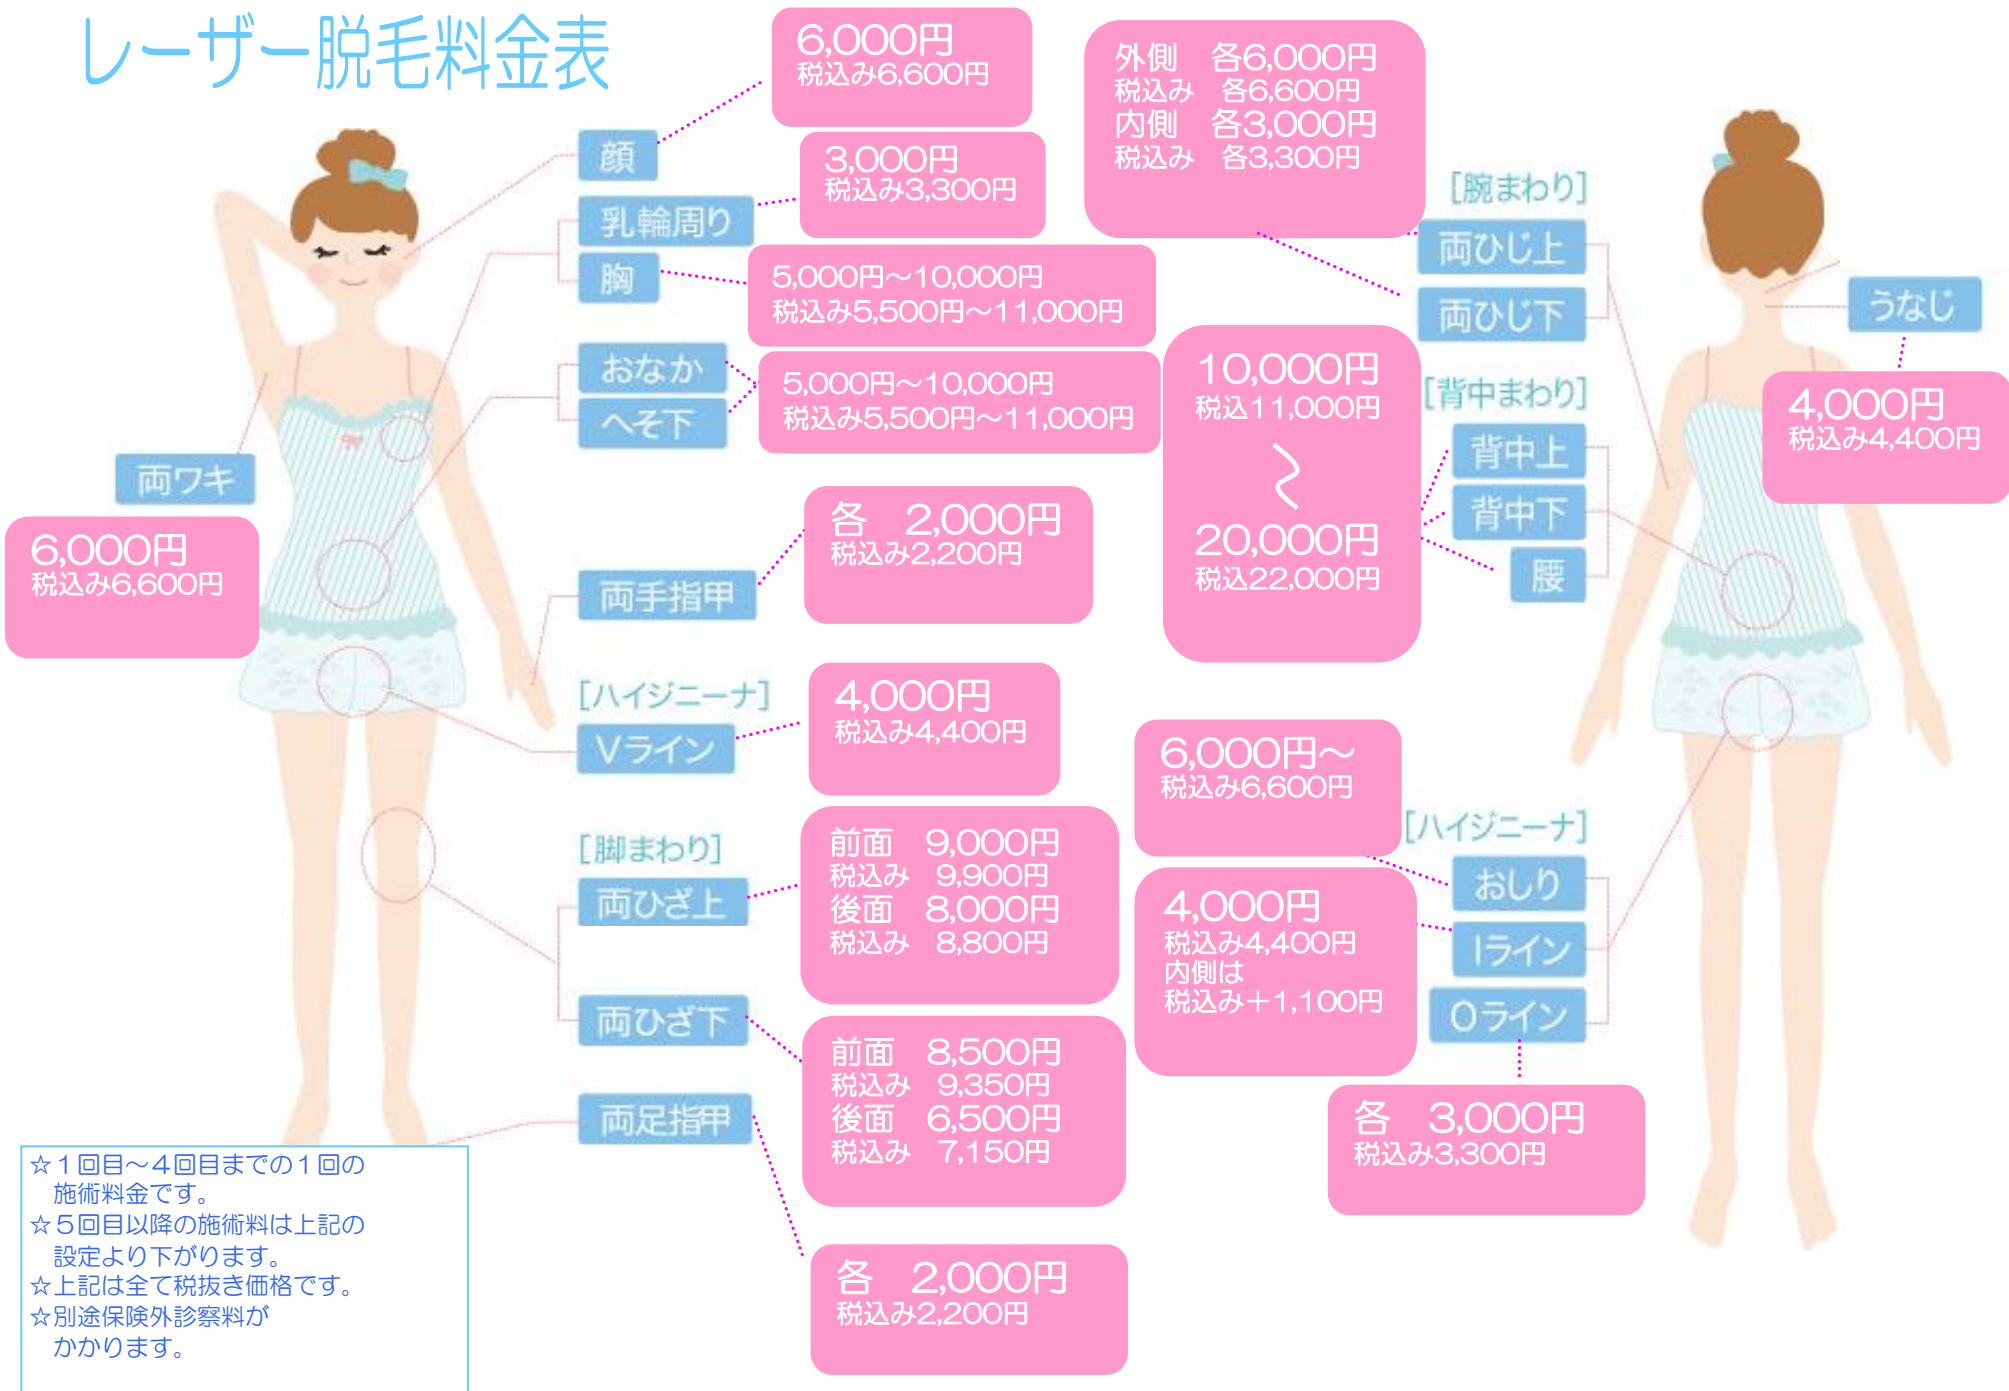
レーザー脱毛料金表

6,000円
税込み6,600円

顔

3,000円
税込み3,300円

乳輪周り

胸

5,000円～10,000円
税込み5,500円～11,000円

おなか

へそ下

5,000円～10,000円
税込み5,500円～11,000円

外側　各6,000円
税込み　各6,600円
内側　各3,000円
税込み　各3,300円

[腕まわり]
両ひじ上
両ひじ下

うなじ

4,000円
税込み4,400円

10,000円
税込11,000円
～
20,000円
税込22,000円

[背中まわり]
背中上
背中下
腰

両ワキ

6,000円
税込み6,600円

両手指甲

各　2,000円
税込み2,200円

[ハイジニーナ]
Vライン

4,000円
税込み4,400円

6,000円～
税込み6,600円

[ハイジニーナ]
おしり
Iライン
Oライン

4,000円
税込み4,400円
内側は
税込み＋1,100円

各　3,000円
税込み3,300円

[脚まわり]
両ひざ上

前面　9,000円
税込み　9,900円
後面　8,000円
税込み　8,800円

両ひざ下

前面　8,500円
税込み　9,350円
後面　6,500円
税込み　7,150円

両足指甲

各　2,000円
税込み2,200円

☆１回目～４回目までの１回の施術料金です。
☆５回目以降の施術料は上記の設定より下がります。
☆上記は全て税抜き価格です。
☆別途保険外診察料がかかります。